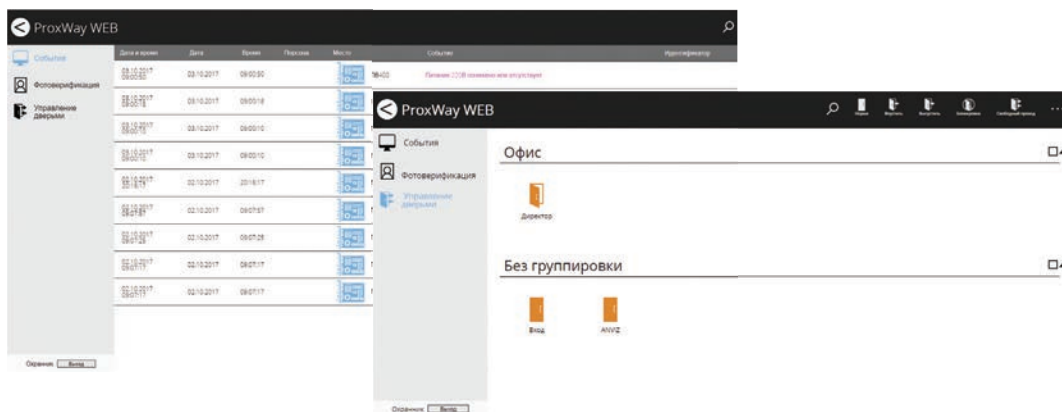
ProxWay WEB

События

Фотоверификация

Управление дверьми

| Дата и время | Дата | Время | Персона | Место |
|---|---|---|---|---|
| 03.10.2017 09:00:50 | 03.10.2017 | 09:00:50 | | |
| 03.10.2017 09:00:18 | 03.10.2017 | 09:00:18 | | |
| 03.10.2017 09:00:10 | 03.10.2017 | 09:00:10 | | |
| 03.10.2017 09:00:10 | 03.10.2017 | 09:00:10 | | |
| 02.10.2017 20:18:17 | 02.10.2017 | 20:18:17 | | |
| 02.10.2017 09:07:57 | 02.10.2017 | 09:07:57 | | |
| 02.10.2017 09:07:25 | 02.10.2017 | 09:07:25 | | |
| 02.10.2017 09:07:17 | 02.10.2017 | 09:07:17 | | |
| 02.10.2017 09:07:17 | 02.10.2017 | 09:07:17 | | |

Охранник Выход

События

Идентификатор

Питание 220В понижено или отсутствует

ProxWay WEB

События

Фотоверификация

Управление дверьми

Офис

Директор

Без группировки

Вход

ANVIZ

Охранник Выход